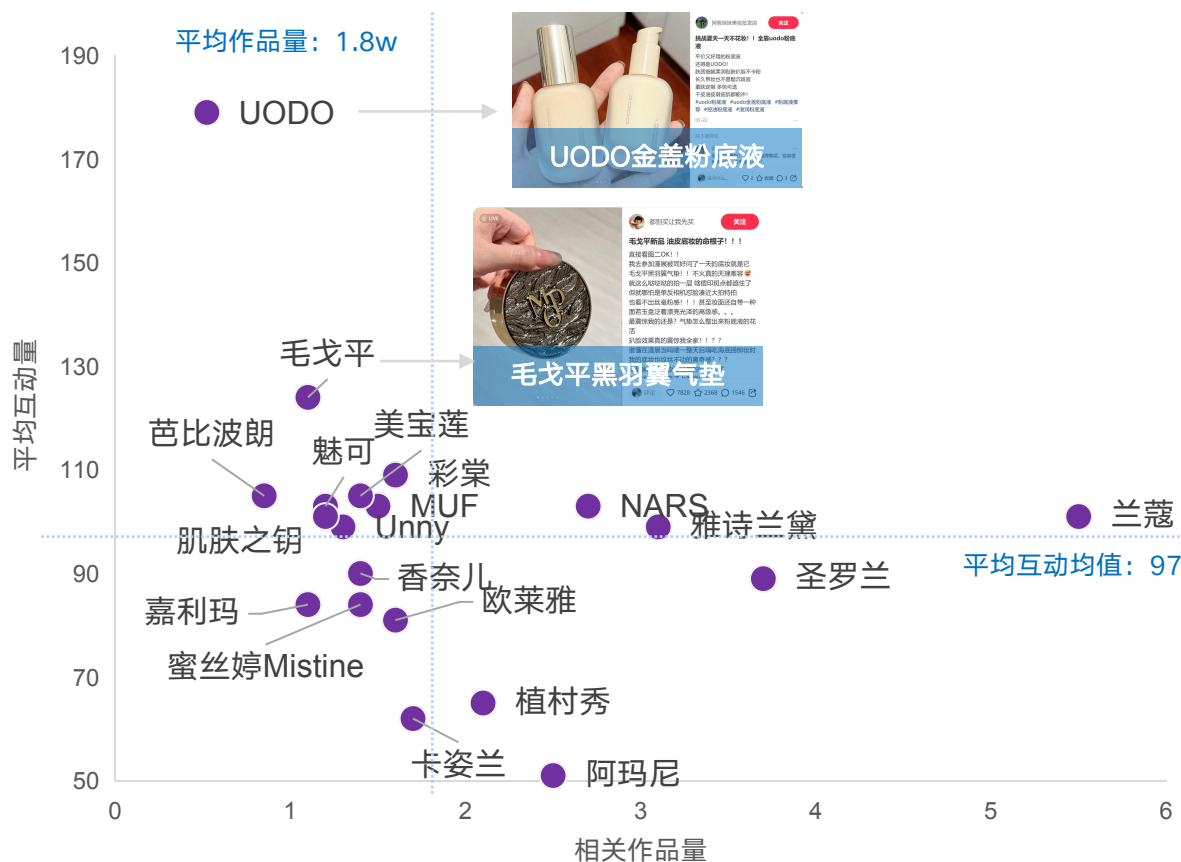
平均作品量：1.8w

UODO

UODO金盖粉底液

毛戈平

毛戈平黑羽翼气垫

芭比波朗

魅可

美宝莲

彩棠

MUF

Unny

肌肤之钥

NARS

雅诗兰黛

兰蔻

平均互动均值：97

香奈儿

圣罗兰

欧莱雅

嘉利玛

蜜丝婷Mistine

植村秀

卡姿兰

阿玛尼

平均互动量

相关作品量

190
170
150
130
110
90
70
50

0 1 2 3 4 5 6